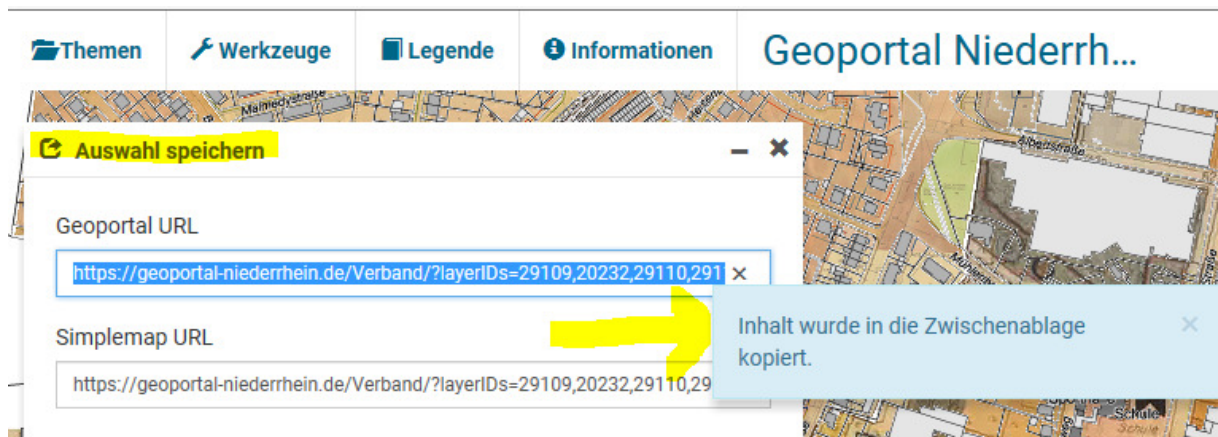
Themen Werkzeuge Legende Informationen Geoportal Niederrh...

Auswahl speichern – ×

Geoportal URL

https://geoportal-niederrhein.de/Verband/?layerIDs=29109,20232,29110,291 ×

Simplemap URL

https://geoportal-niederrhein.de/Verband/?layerIDs=29109,20232,29110,29

Inhalt wurde in die Zwischenablage kopiert. ×

Malmedystraße

Schule